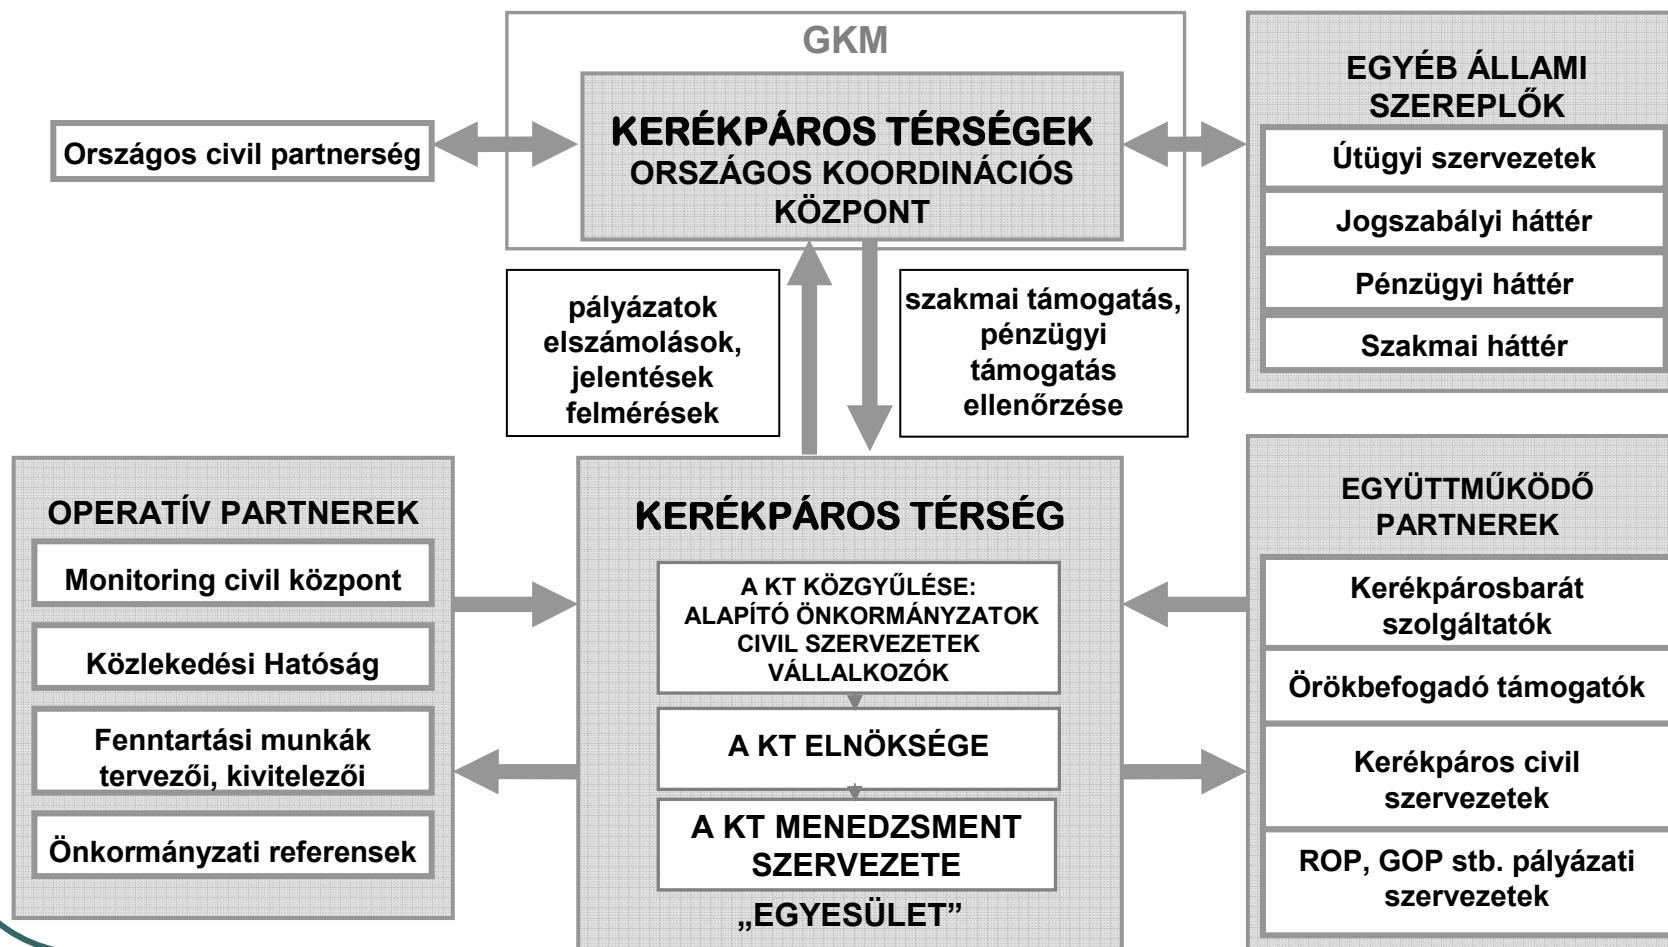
GKM

KERÉKPÁROS TÉRSÉGEK
ORSZÁGOS KOORDINÁCIÓS KÖZPONT

Országos civil partnerség

EGYÉB ÁLLAMI SZEREPLŐK

Útügyi szervezetek

Jogszabályi háttér

Pénzügyi háttér

Szakmai háttér

pályázatok elszámolások, jelentések felmérések

szakmai támogatás, pénzügyi támogatás ellenőrzése

OPERATÍV PARTNEREK

Monitoring civil központ

Közlekedési Hatóság

Fenntartási munkák tervezői, kivitelezői

Önkormányzati referensek

KERÉKPÁROS TÉRSÉG

A KT KÖZGYŰLÉSE: ALAPÍTÓ ÖNKORMÁNYZATOK CIVIL SZERVEZETEK VÁLLALKOZÓK

A KT ELNÖKSÉGE

A KT MENEDZSMENT SZERVEZETE

„EGYESÜLET"

EGYÜTTMŰKÖDŐ PARTNEREK

Kerékpárosbarát szolgáltatók

Örökbefogadó támogatók

Kerékpáros civil szervezetek

ROP, GOP stb. pályázati szervezetek